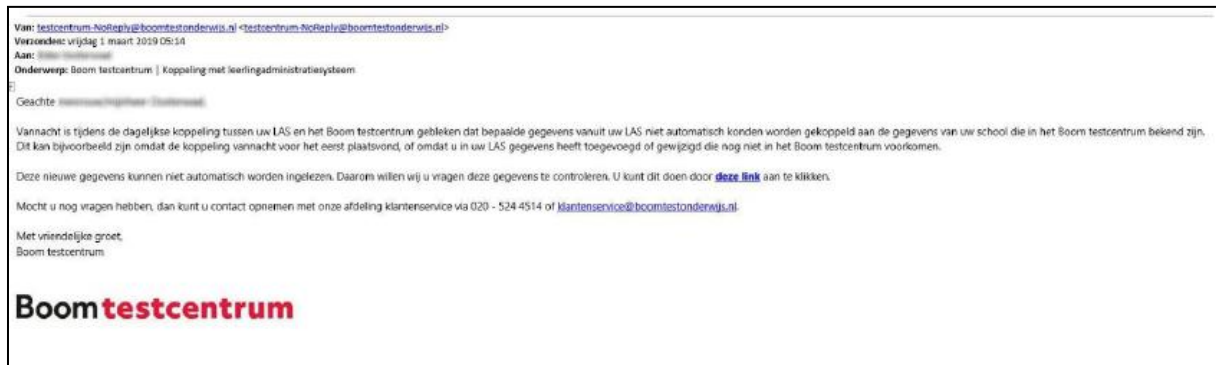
Van: testcentrum-NoReply@boomtestonderwijs.nl <testcentrum-NoReply@boomtestonderwijs.nl>
Verzonden: vrijdag 1 maart 2019 05:14
Aan: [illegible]
Onderwerp: Boom testcentrum | Koppeling met leerlingadministratiesysteem

Geachte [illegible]

Vannacht is tijdens de dagelijkse koppeling tussen uw LAS en het Boom testcentrum gebleken dat bepaalde gegevens vanuit uw LAS niet automatisch konden worden gekoppeld aan de gegevens van uw school die in het Boom testcentrum bekend zijn. Dit kan bijvoorbeeld zijn omdat de koppeling vannacht voor het eerst plaatsvond, of omdat u in uw LAS gegevens heeft toegevoegd of gewijzigd die nog niet in het Boom testcentrum voorkomen.

Deze nieuwe gegevens kunnen niet automatisch worden ingelezen. Daarom willen wij u vragen deze gegevens te controleren. U kunt dit doen door deze link aan te klikken.

Mocht u nog vragen hebben, dan kunt u contact opnemen met onze afdeling klantenservice via 020 - 524 4514 of klantenservice@boomtestonderwijs.nl.

Met vriendelijke groet,
Boom testcentrum

Boom testcentrum